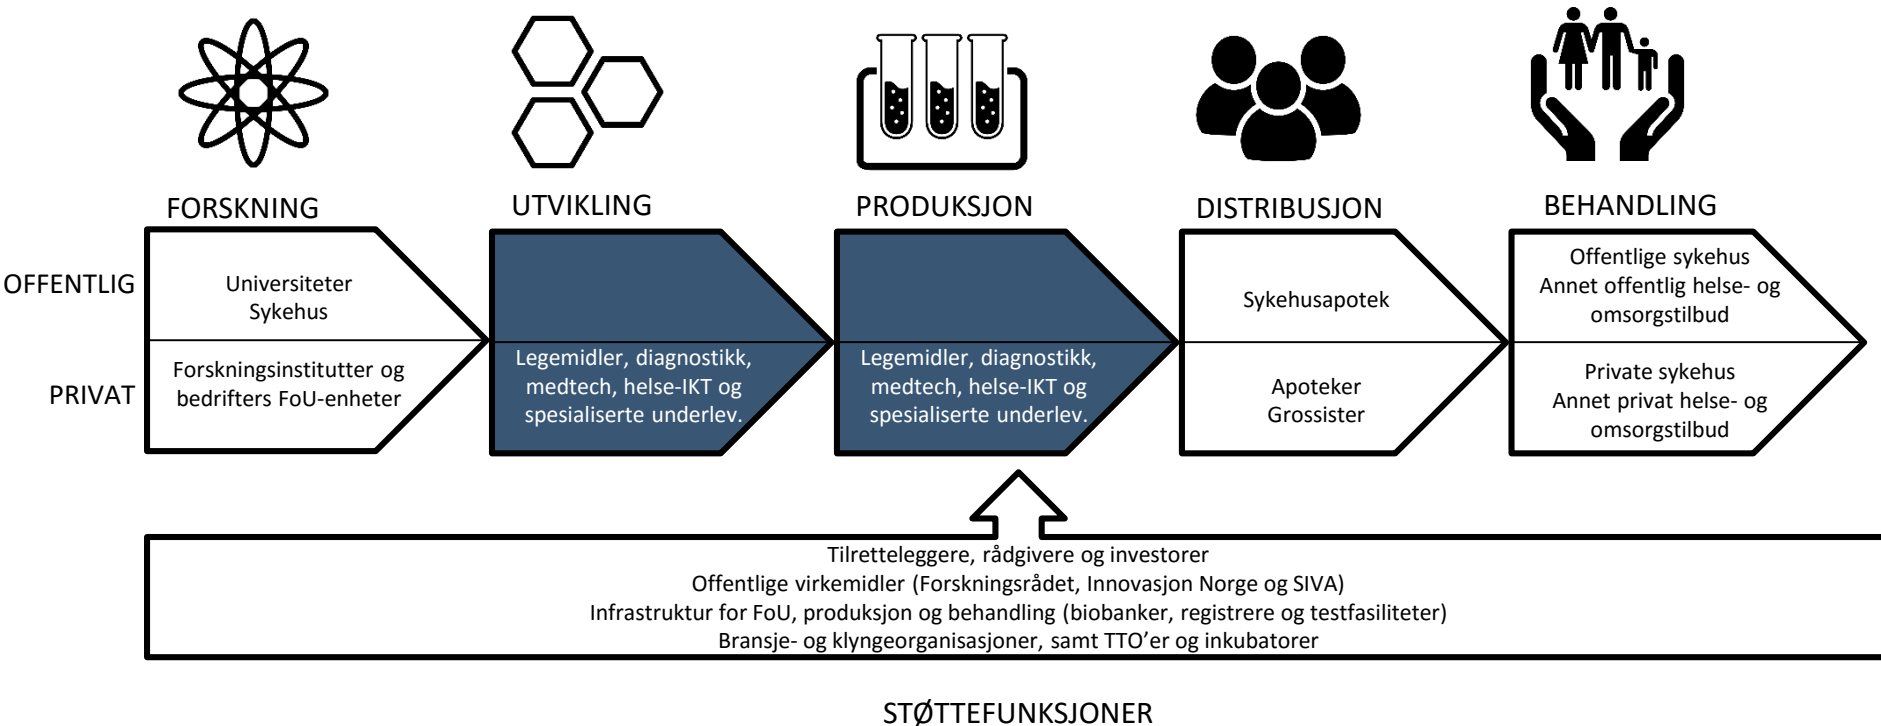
FORSKNING

UTVIKLING

PRODUKSJON

DISTRIBUSJON

BEHANDLING

OFFENTLIG

PRIVAT

Universiteter
Sykehus

Forskningsinstitutter og bedrifters FoU-enheter

Legemidler, diagnostikk, medtech, helse-IKT og spesialiserte underlev.

Legemidler, diagnostikk, medtech, helse-IKT og spesialiserte underlev.

Sykehusapotek

Apoteker
Grossister

Offentlige sykehus
Annet offentlig helse- og omsorgstilbud

Private sykehus
Annet privat helse- og omsorgstilbud

Tilretteleggere, rådgivere og investorer
Offentlige virkemidler (Forskningsrådet, Innovasjon Norge og SIVA)
Infrastruktur for FoU, produksjon og behandling (biobanker, registrere og testfasiliteter)
Bransje- og klyngeorganisasjoner, samt TTO'er og inkubatorer

STØTTEFUNKSJONER